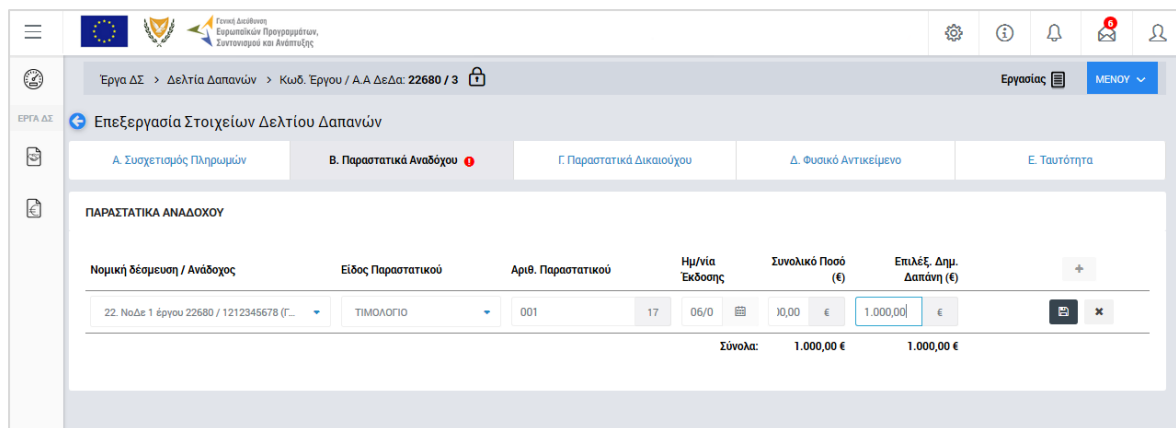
Γενική Διεύθυνση Ευρωπαϊκών Προγραμμάτων, Συντονισμού και Ανάπτυξης

6

ΕΡΓΑ ΔΣ

Έργα ΔΣ > Δελτία Δαπανών > Κωδ. Έργου / Α.Α ΔεΔα: 22680 / 3

Εργασίας

ΜΕΝΟΥ

Επεξεργασία Στοιχείων Δελτίου Δαπανών

Α. Συσχετισμός Πληρωμών | Β. Παραστατικά Αναδόχου | Γ. Παραστατικά Δικαιούχου | Δ. Φυσικό Αντικείμενο | Ε. Ταυτότητα

ΠΑΡΑΣΤΑΤΙΚΑ ΑΝΑΔΟΧΟΥ

| Νομική δέσμευση / Ανάδοχος | Είδος Παραστατικού | Αριθ. Παραστατικού | Ημ/νία Έκδοσης | Συνολικό Ποσό (€) | Επιλέξ. Δημ. Δαπάνη (€) | + |
|---|---|---|---|---|---|---|
| 22. ΝοΔε 1 έργου 22680 / 1212345678 (Γ... | ΤΙΜΟΛΟΓΙΟ | 001 17 | 06/0 | )0,00 € | 1.000,00 € | |
| | | | Σύνολα: | 1.000,00 € | 1.000,00 € | |